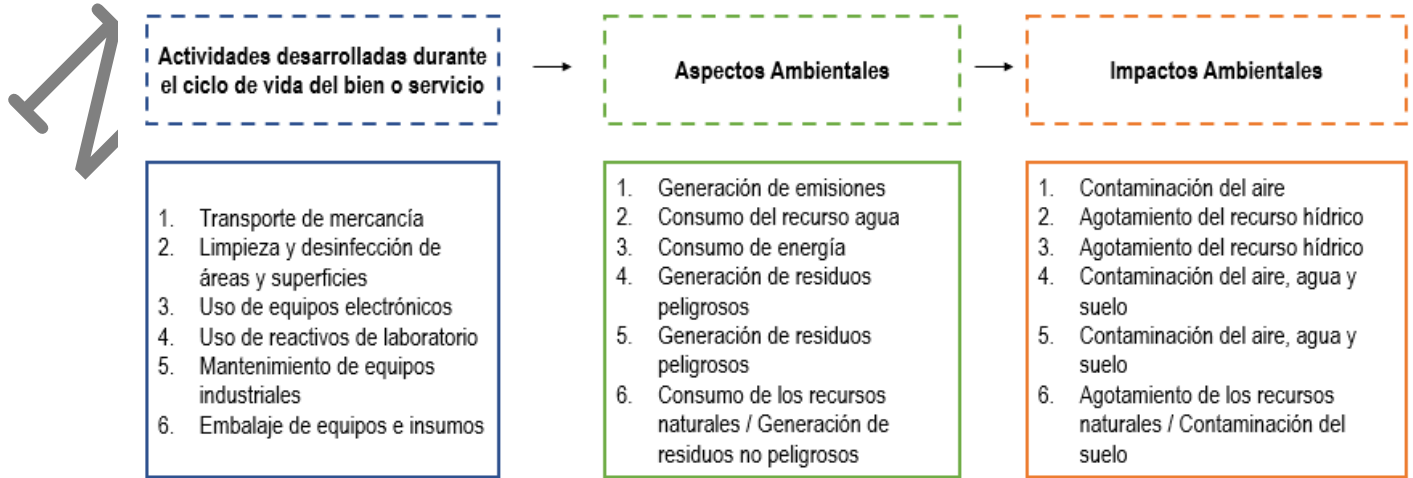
Actividades desarrolladas durante el ciclo de vida del bien o servicio

Aspectos Ambientales

Impactos Ambientales

1. Transporte de mercancía
2. Limpieza y desinfección de áreas y superficies
3. Uso de equipos electrónicos
4. Uso de reactivos de laboratorio
5. Mantenimiento de equipos industriales
6. Embalaje de equipos e insumos

1. Generación de emisiones
2. Consumo del recurso agua
3. Consumo de energía
4. Generación de residuos peligrosos
5. Generación de residuos peligrosos
6. Consumo de los recursos naturales / Generación de residuos no peligrosos

1. Contaminación del aire
2. Agotamiento del recurso hídrico
3. Agotamiento del recurso hídrico
4. Contaminación del aire, agua y suelo
5. Contaminación del aire, agua y suelo
6. Agotamiento de los recursos naturales / Contaminación del suelo